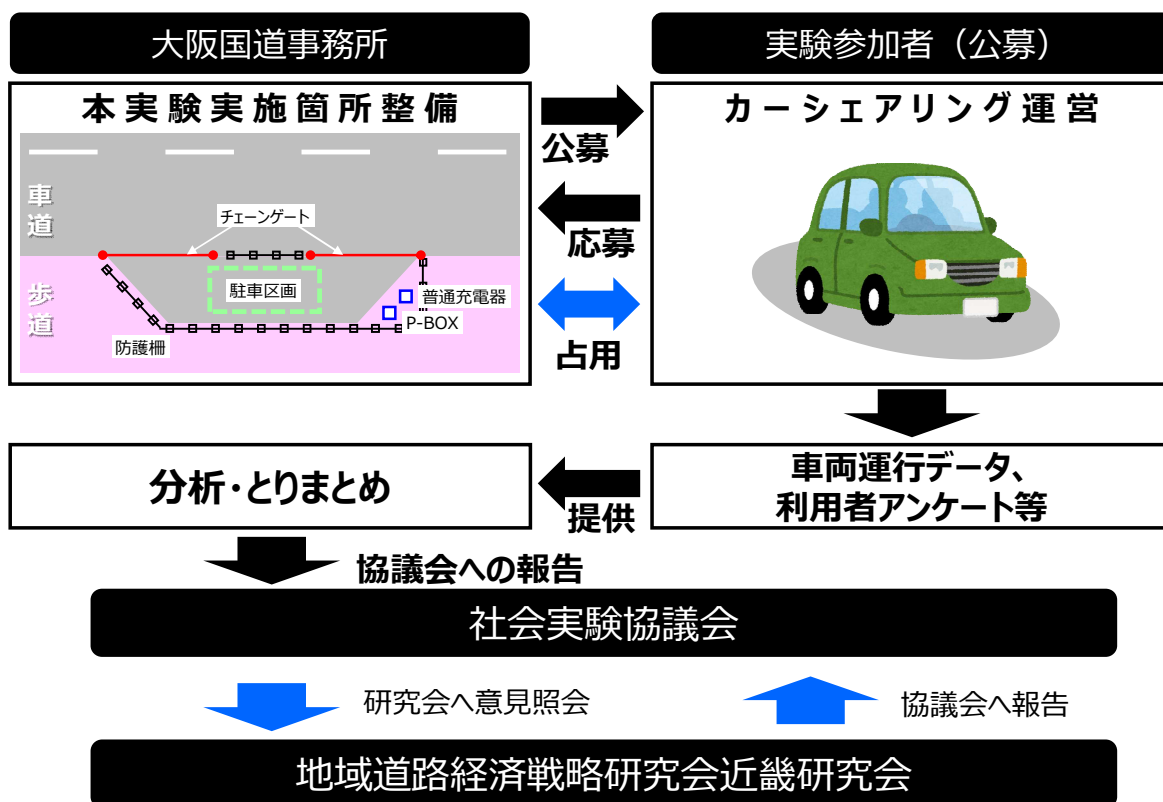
大阪国道事務所

本実験実施箇所整備

車道

歩道

チェーンゲート

駐車区画

普通充電器

P-BOX

防護柵

実験参加者（公募）

カーシェアリング運営

公募

応募

占用

車両運行データ、
利用者アンケート等

提供

分析・とりまとめ

協議会への報告

社会実験協議会

研究会へ意見照会

協議会へ報告

地域道路経済戦略研究会近畿研究会